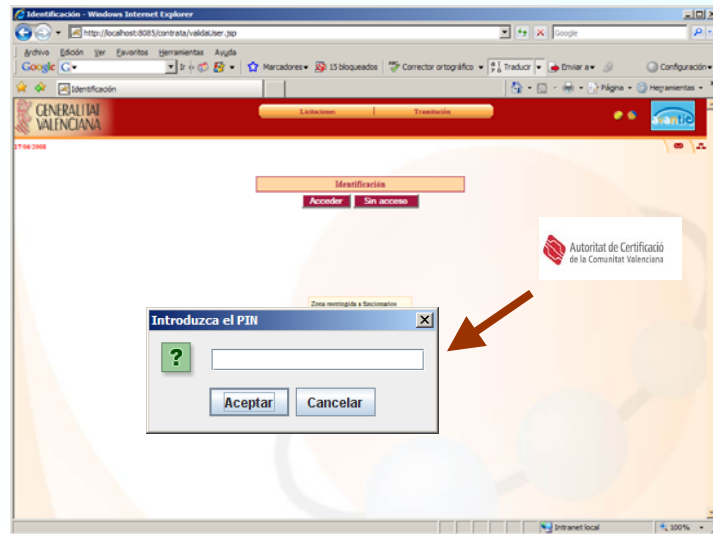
Identificación - Windows Internet Explorer

http://localhost:8085/contrata/validaUser.jsp

Google

Archivo Edición Ver Favoritos Herramientas Ayuda

Google G

Ir

Marcadores 15 bloqueados Corrector ortográfico Traducir Enviar a Configuración

Identificación

Página Herramientas

GENERALITAT VALENCIANA

Licitaciones

Tramitación

avantic

17-06-2008

Identificación

Acceder

Sin acceso

Autoritat de Certificació de la Comunitat Valenciana

Zona restringida a funcionarios

Introduzca el PIN

?

Aceptar

Cancelar

Intranet local

100%